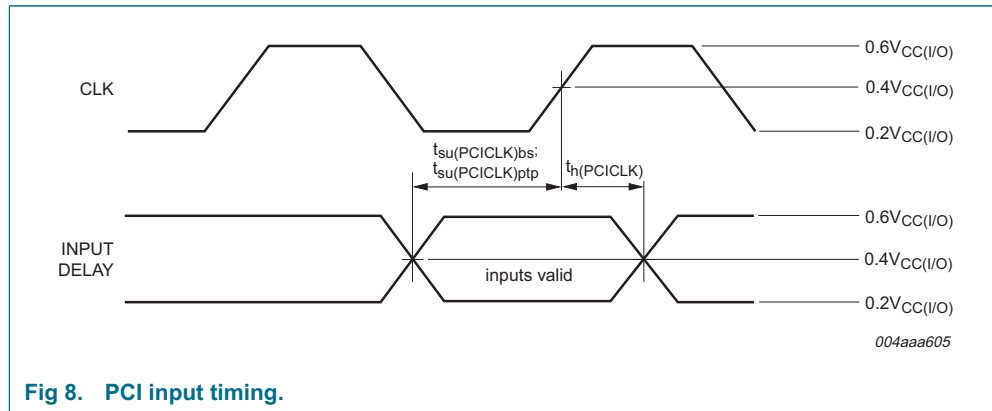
CLK

$0.6V_{CC(I/O)}$

$0.4V_{CC(I/O)}$

$0.2V_{CC(I/O)}$

$t_{su(PCICLK)bs}$;
$t_{su(PCICLK)ptp}$

$t_{h(PCICLK)}$

INPUT DELAY

inputs valid

$0.6V_{CC(I/O)}$

$0.4V_{CC(I/O)}$

$0.2V_{CC(I/O)}$

004aaa605

Fig 8. PCI input timing.